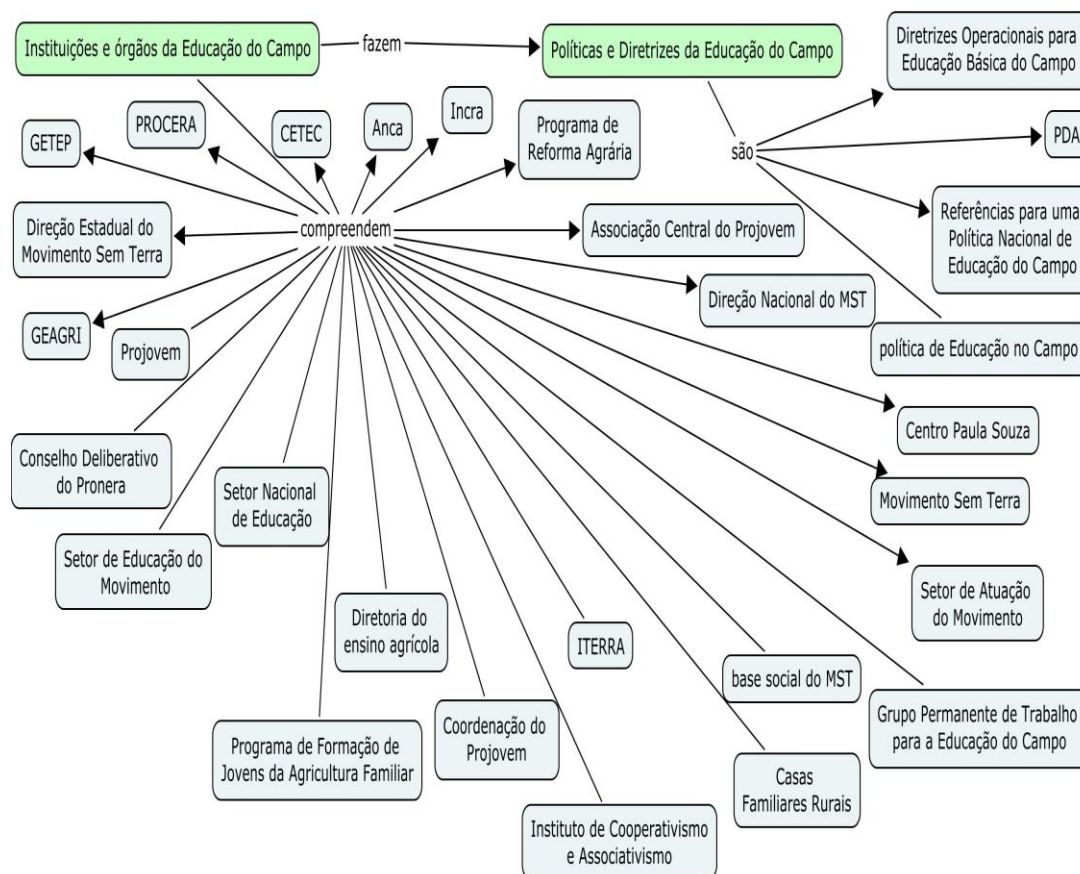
Instituições e órgãos da Educação do Campo

fazem

Políticas e Diretrizes da Educação do Campo

Diretrizes Operacionais para Educação Básica do Campo

PROCERA

CETEC

Anca

Incra

GETEP

Programa de Reforma Agrária

são

PDA

Direção Estadual do Movimento Sem Terra

compreendem

Associação Central do Projovem

Referências para uma Política Nacional de Educação do Campo

Direção Nacional do MST

GEAGRI

Projovem

política de Educação no Campo

Centro Paula Souza

Conselho Deliberativo do Pronera

Setor Nacional de Educação

Movimento Sem Terra

Setor de Educação do Movimento

Setor de Atuação do Movimento

Diretoria do ensino agrícola

ITERRA

base social do MST

Grupo Permanente de Trabalho para a Educação do Campo

Programa de Formação de Jovens da Agricultura Familiar

Coordenação do Projovem

Casas Familiares Rurais

Instituto de Cooperativismo e Associativismo